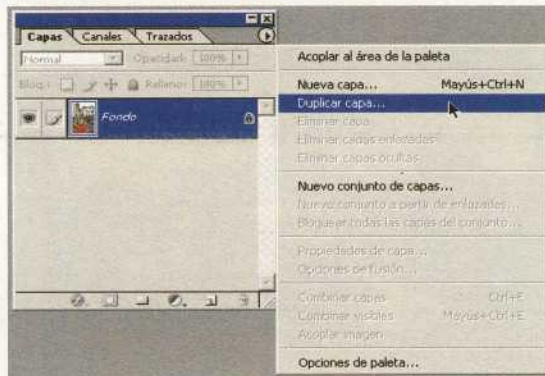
Capas | Canales | Trazados

Normal | Opacidad: 100%

Bloq.: | Relleno: 100%

Fondo

Acoplar al área de la paleta

Nueva capa... Mayús+Ctrl+N

Duplicar capa...

Eliminar capa

Eliminar capas enlazadas

Eliminar capas ocultas

Nuevo conjunto de capas...

Nuevo conjunto a partir de enlazadas...

Bloquear todas las capas del conjunto...

Propiedades de capa...

Opciones de fusión...

Combinar capas Ctrl+E

Combinar visibles Mayús+Ctrl+E

Acoplar imagen

Opciones de paleta...